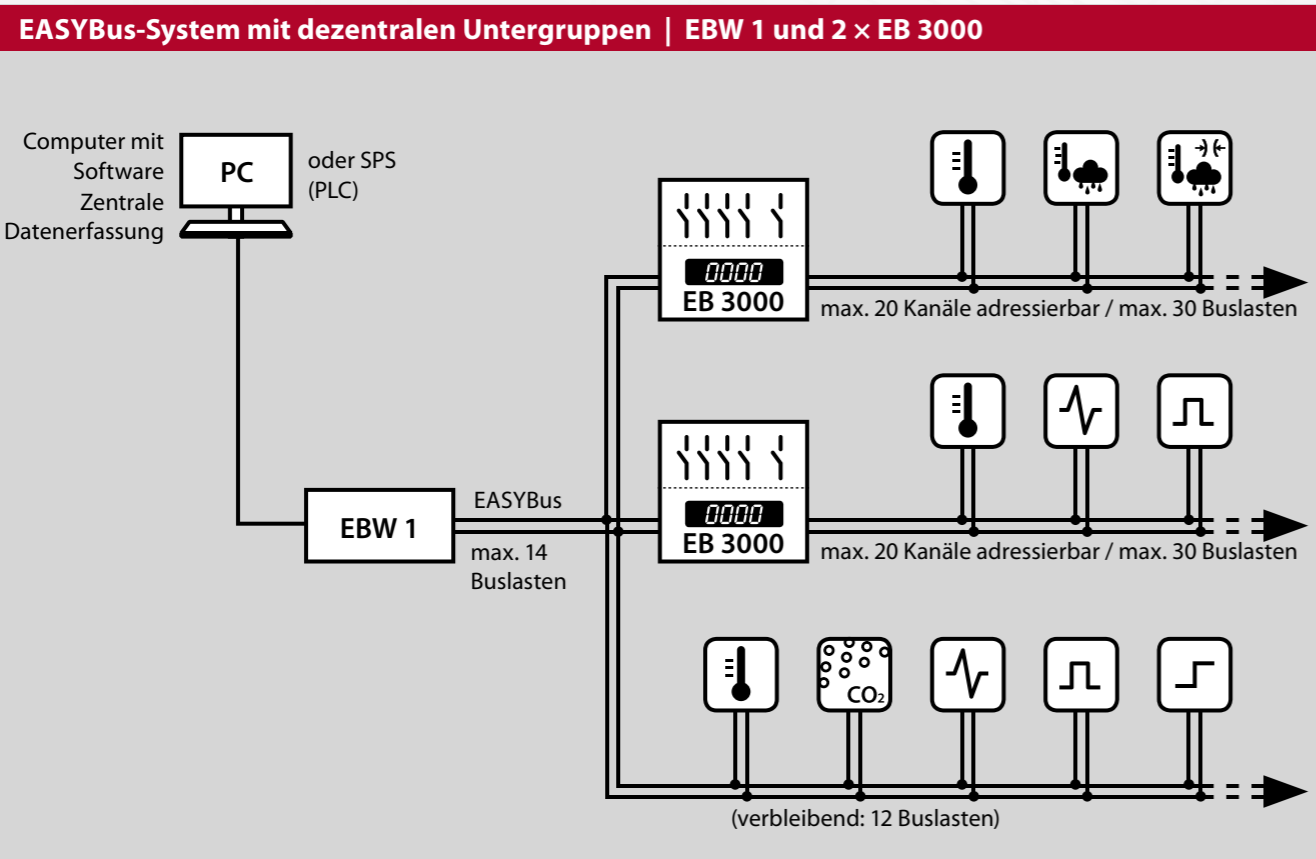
EASYBus-System mit dezentralen Untergruppen | EBW 1 und 2 × EB 3000

Computer mit Software Zentrale Datenerfassung

PC

oder SPS (PLC)

0000
EB 3000

max. 20 Kanäle adressierbar / max. 30 Buslasten

EBW 1

EASYBus

max. 14 Buslasten

0000
EB 3000

max. 20 Kanäle adressierbar / max. 30 Buslasten

$CO_2$

(verbleibend: 12 Buslasten)